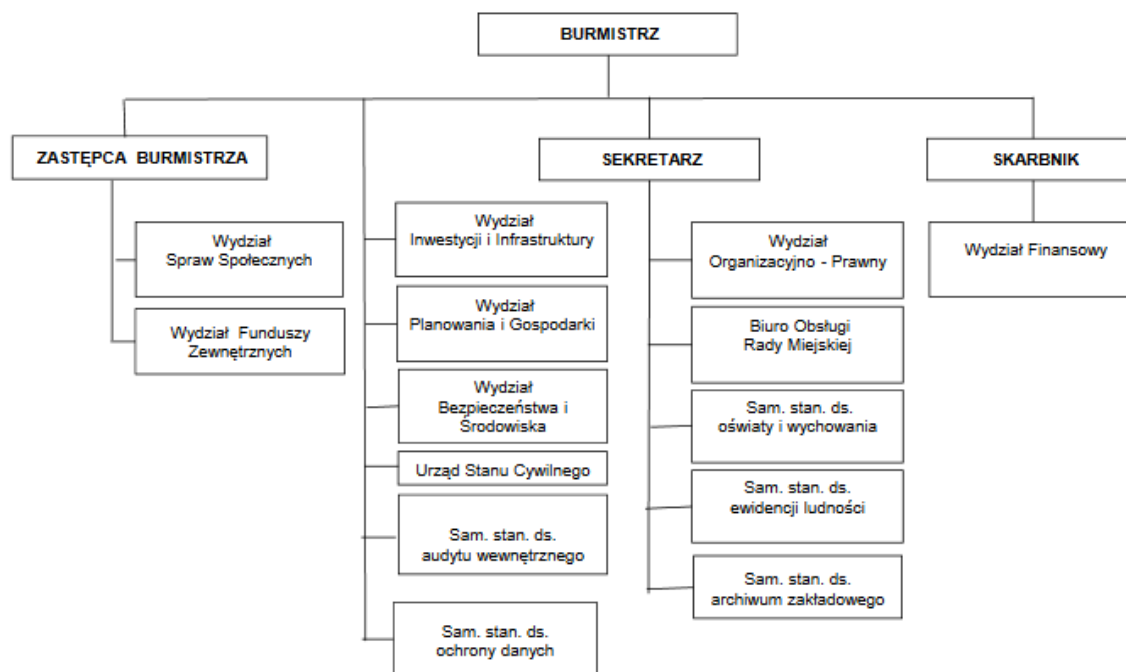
BURMISTRZ

ZASTĘPCA BURMISTRZA

Wydział Spraw Społecznych

Wydział Funduszy Zewnętrznych

Wydział Inwestycji i Infrastruktury

Wydział Planowania i Gospodarki

Wydział Bezpieczeństwa i Środowiska

Urząd Stanu Cywilnego

Sam. stan. ds. audytu wewnętrznego

Sam. stan. ds. ochrony danych

SEKRETARZ

Wydział Organizacyjno - Prawny

Biuro Obsługi Rady Miejskiej

Sam. stan. ds. oświaty i wychowania

Sam. stan. ds. ewidencji ludności

Sam. stan. ds. archiwum zakładowego

SKARBNIK

Wydział Finansowy